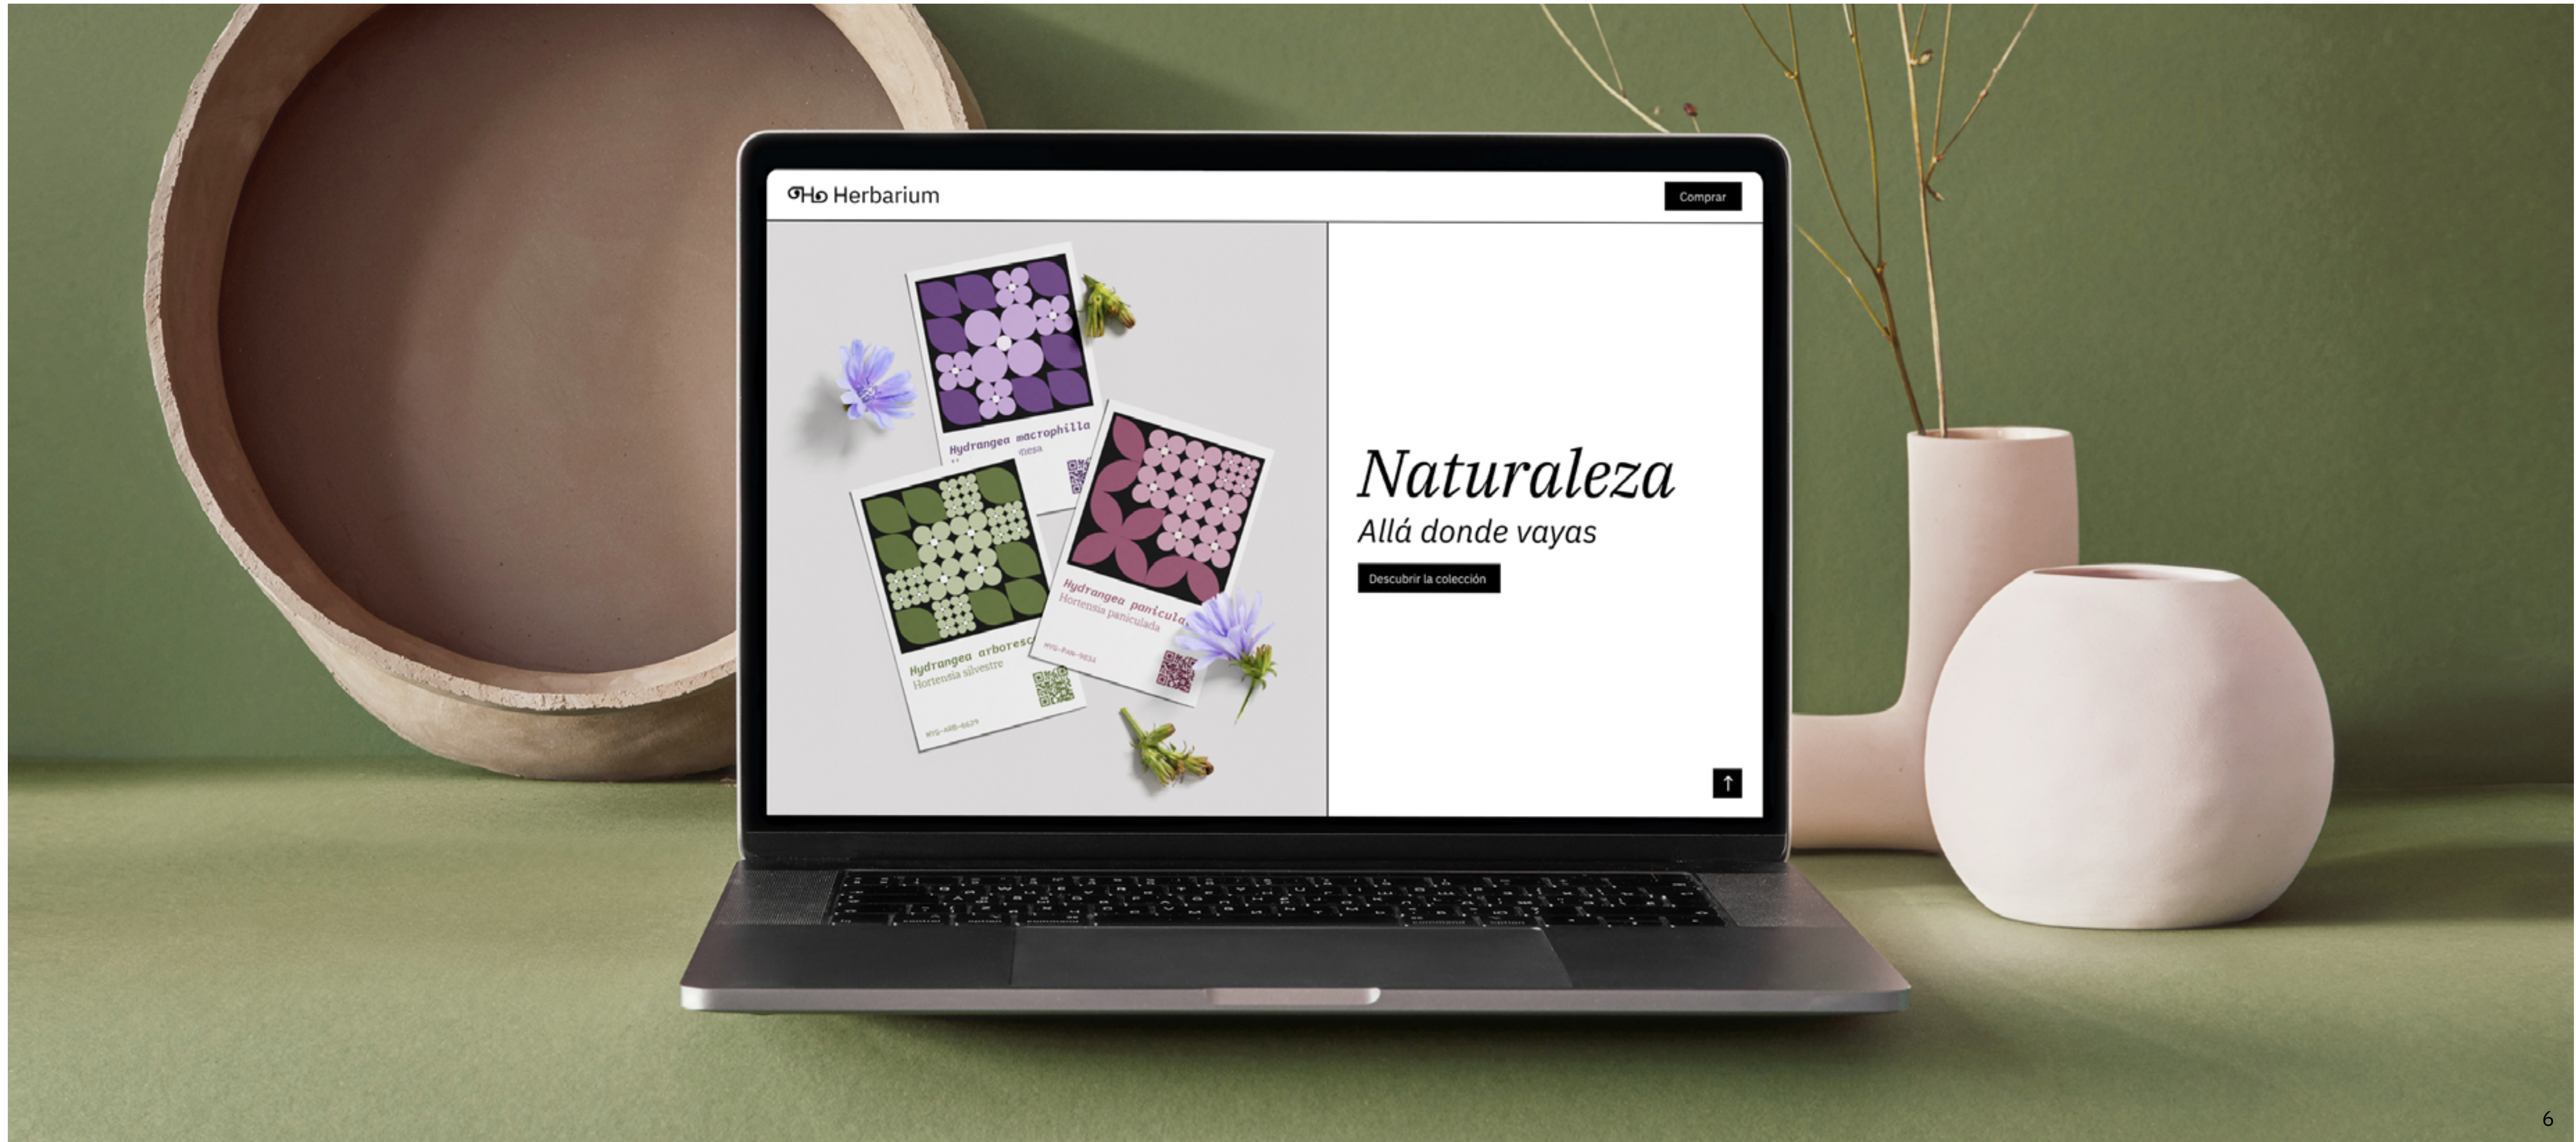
Herbarium

Comprar

Hydrangea macrophilla
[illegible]

Hydrangea arboresc
Hortensia silvestre
HYG-ARB-6629

Hydrangea panicula
Hortensia paniculada
HYG-PAN-9834

Naturaleza
Allá donde vayas

Descubrir la colección

6